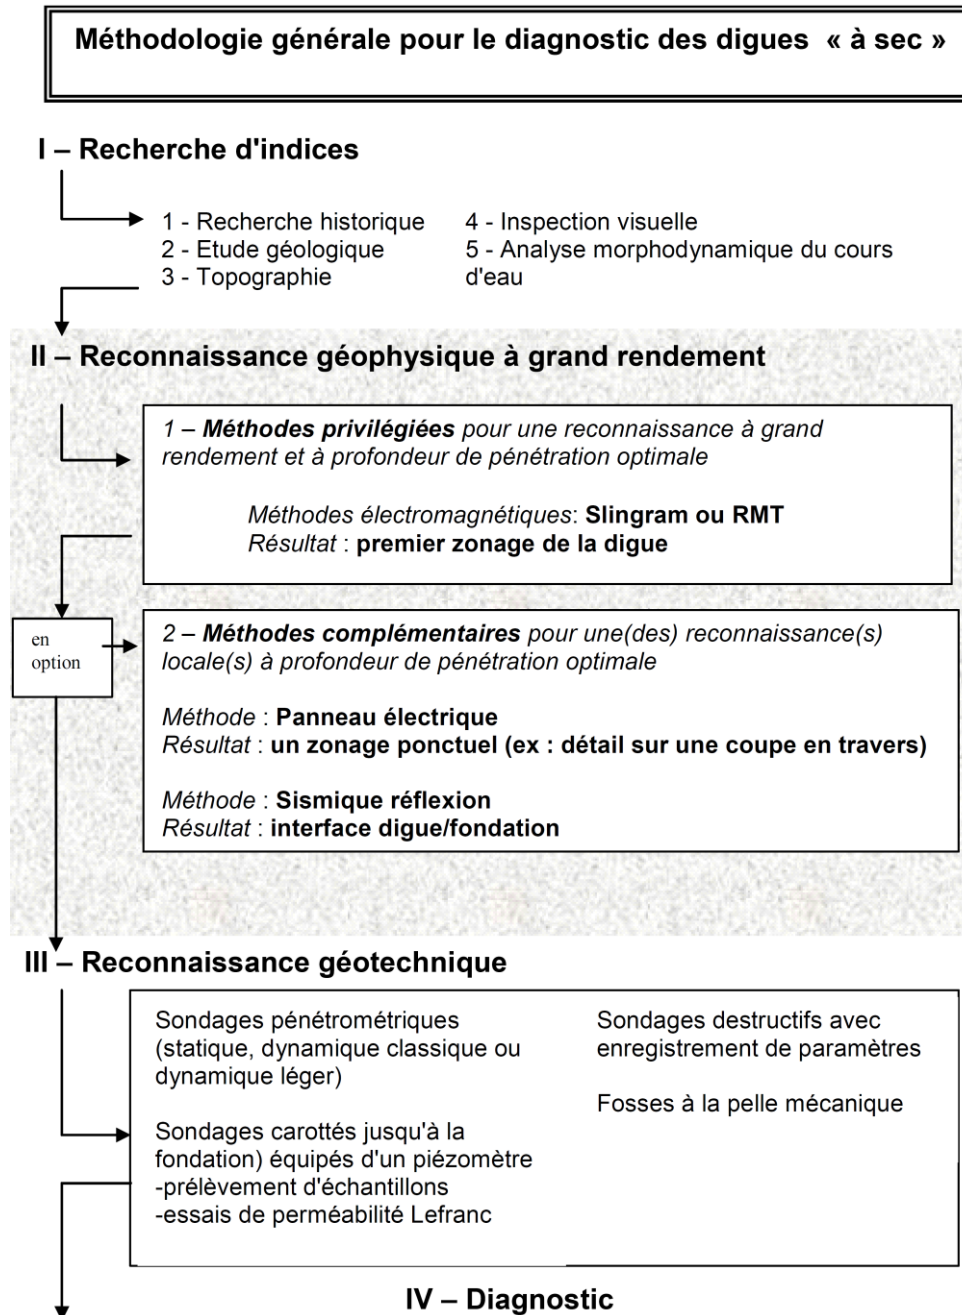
Méthodologie générale pour le diagnostic des digues « à sec »

I – Recherche d'indices

1 - Recherche historique
2 - Etude géologique
3 - Topographie

4 - Inspection visuelle
5 - Analyse morphodynamique du cours d'eau

II – Reconnaissance géophysique à grand rendement

1 – Méthodes privilégiées pour une reconnaissance à grand rendement et à profondeur de pénétration optimale

Méthodes électromagnétiques: Slingram ou RMT
Résultat : premier zonage de la digue

en option

2 – Méthodes complémentaires pour une(des) reconnaissance(s) locale(s) à profondeur de pénétration optimale

Méthode : Panneau électrique
Résultat : un zonage ponctuel (ex : détail sur une coupe en travers)

Méthode : Sismique réflexion
Résultat : interface digue/fondation

III – Reconnaissance géotechnique

Sondages pénétrométriques (statique, dynamique classique ou dynamique léger)

Sondages carottés jusqu'à la fondation) équipés d'un piézomètre
-prélèvement d'échantillons
-essais de perméabilité Lefranc

Sondages destructifs avec enregistrement de paramètres

Fosses à la pelle mécanique

IV – Diagnostic